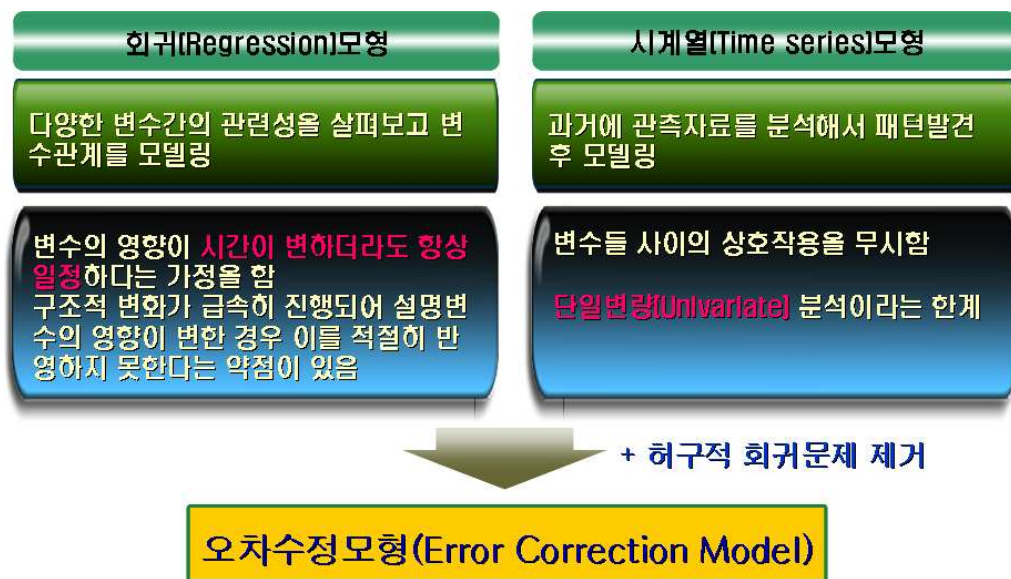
회귀(Regression)모형

다양한 변수간의 관련성을 살펴보고 변수관계를 모델링

변수의 영향이 시간이 변하더라도 항상 일정하다는 가정을 함
구조적 변화가 급속히 진행되어 설명변수의 영향이 변한 경우 이를 적절히 반영하지 못한다는 약점이 있음

시계열(Time series)모형

과거에 관측자료를 분석해서 패턴발견 후 모델링

변수들 사이의 상호작용을 무시함

단일변량(Univariate) 분석이라는 한계

+ 허구적 회귀문제 제거

오차수정모형(Error Correction Model)